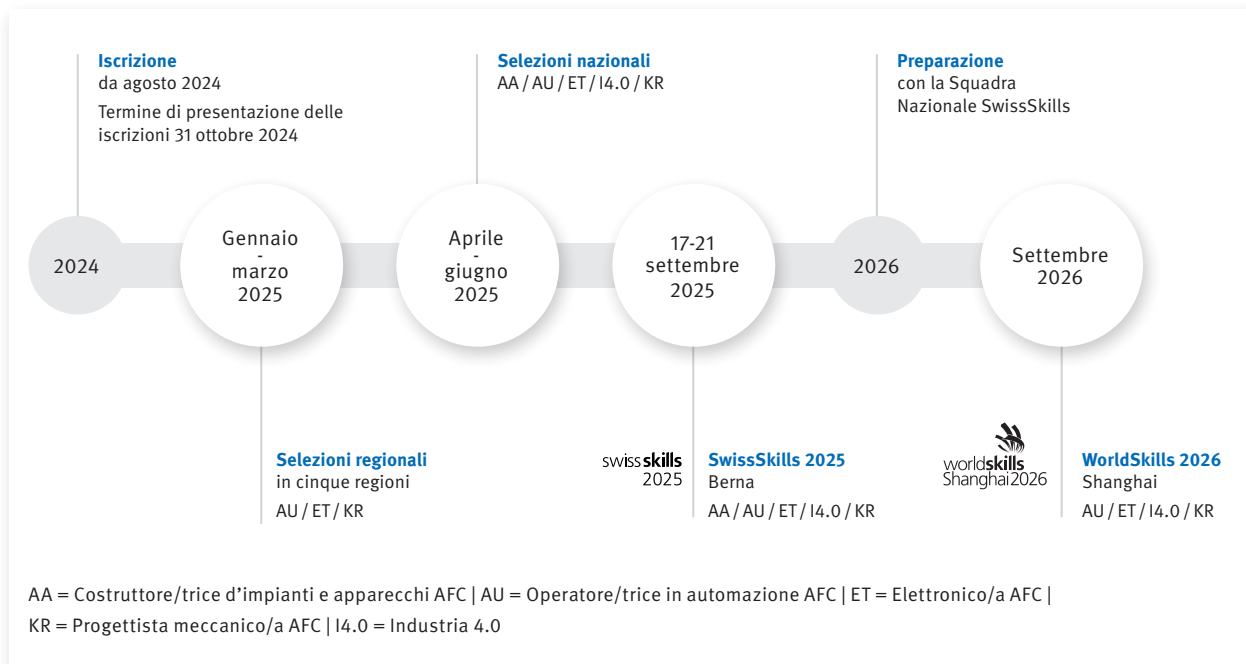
**Iscrizione**
da agosto 2024
Termine di presentazione delle iscrizioni 31 ottobre 2024

**Selezioni nazionali**
AA / AU / ET / I4.0 / KR

**Preparazione**
con la Squadra Nazionale SwissSkills

2024

Gennaio
-
marzo
2025

Aprile
-
giugno
2025

17-21
settembre
2025

2026

Settembre
2026

**Selezioni regionali**
in cinque regioni
AU / ET / KR

swissskills
2025

**SwissSkills 2025**
Berna
AA / AU / ET / I4.0 / KR

worldskills
Shanghai2026

**WorldSkills 2026**
Shanghai
AU / ET / I4.0 / KR

AA = Costruttore/trice d'impianti e apparecchi AFC | AU = Operatore/trice in automazione AFC | ET = Elettronico/a AFC | KR = Progettista meccanico/a AFC | I4.0 = Industria 4.0